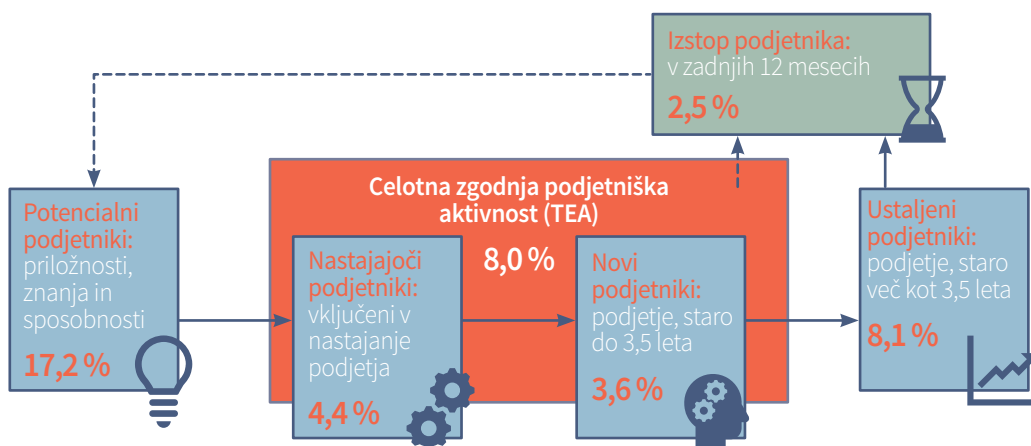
Izstop podjetnika:
v zadnjih 12 mesecih

2,5 %

Celotna zgodnja podjetniška aktivnost (TEA)

Potencialni podjetniki:
priložnosti, znanja in sposobnosti

17,2 %

Nastajajoči podjetniki:
vključeni v nastajanje podjetja

4,4 %

8,0 %

Novi podjetniki:
podjetje, staro do 3,5 leta

3,6 %

Ustaljeni podjetniki:
podjetje, staro več kot 3,5 leta

8,1 %